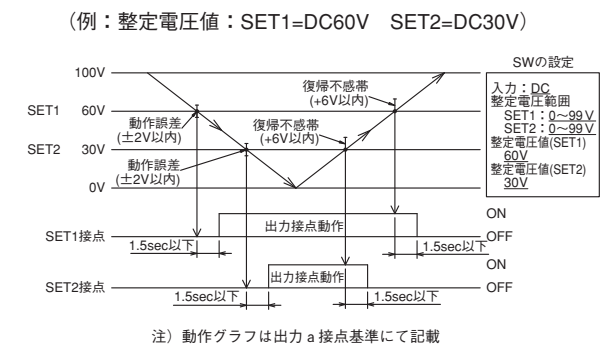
（例：整定電圧値：SET1=DC60V　SET2=DC30V）

SWの設定

入力：DC
整定電圧範囲
SET1：0～99V
SET2：0～99V
整定電圧値(SET1)
60V
整定電圧値(SET2)
30V

100V
SET1　60V
SET2　30V
0V

復帰不感帯
(+6V以内)

動作誤差
(±2V以内)

復帰不感帯
(+6V以内)

動作誤差
(±2V以内)

SET1接点
出力接点動作
1.5sec以下
1.5sec以下
ON
OFF

SET2接点
出力接点動作
1.5sec以下
1.5sec以下
ON
OFF

注）動作グラフは出力 a 接点基準にて記載